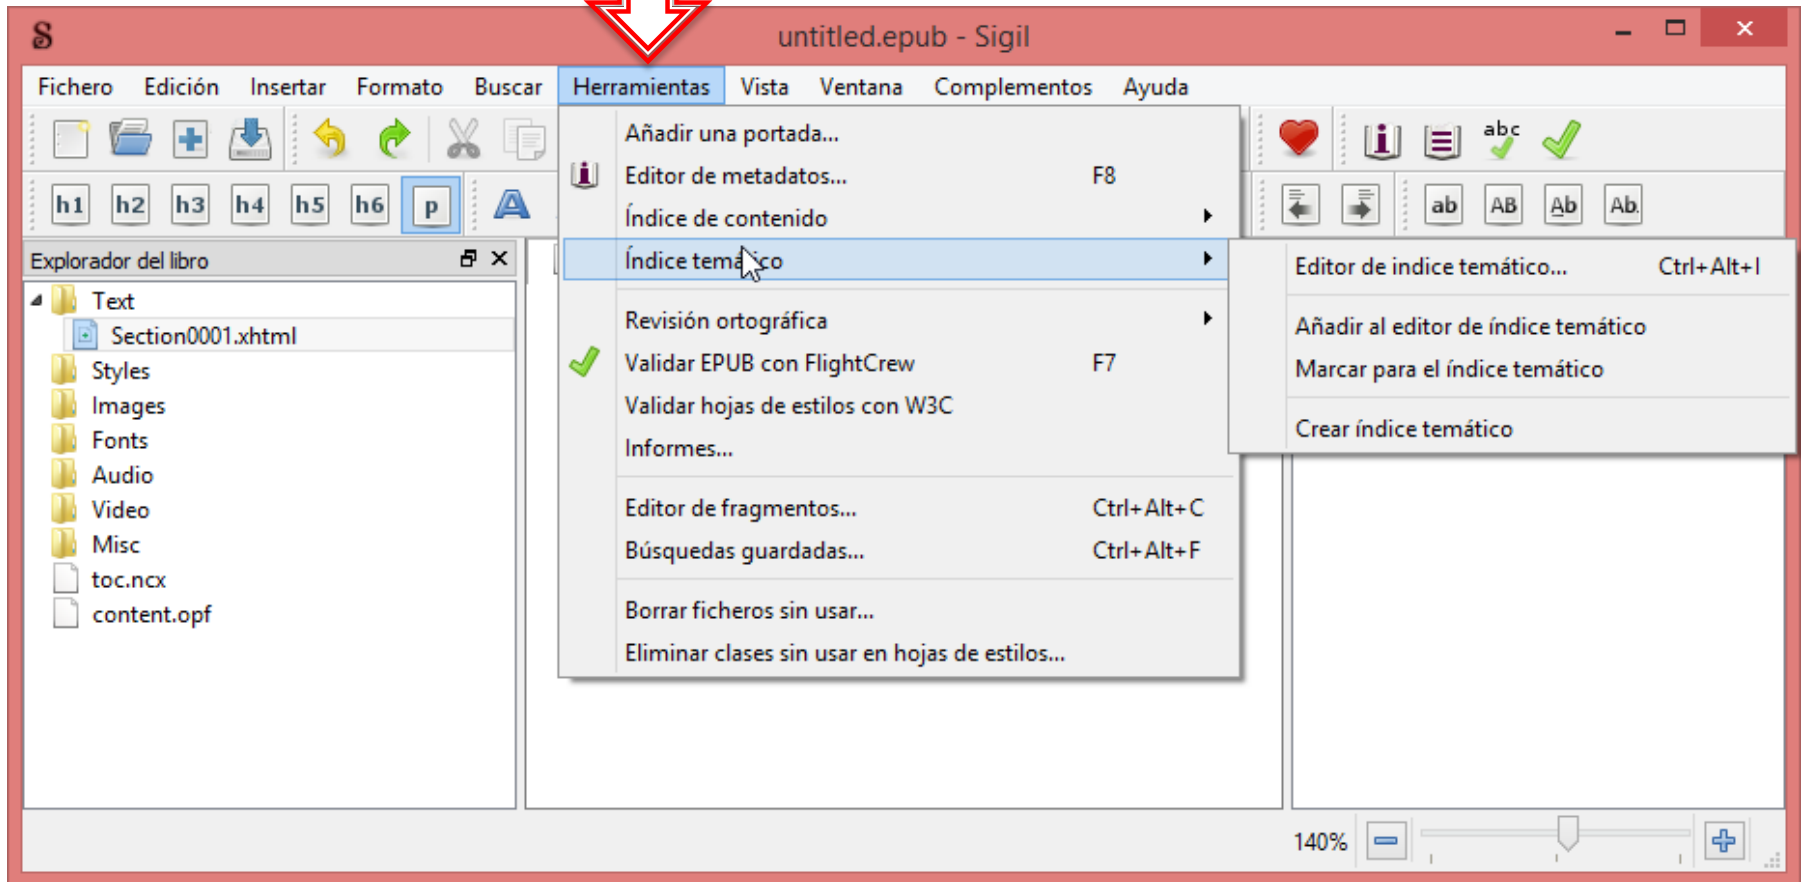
untitled.epub - Sigil

Fichero Edición Insertar Formato Buscar Herramientas Vista Ventana Complementos Ayuda

h1 h2 h3 h4 h5 h6 p

abc

ab AB Ab Ab

Explorador del libro

Text
Section0001.xhtml
Styles
Images
Fonts
Audio
Video
Misc
toc.ncx
content.opf

Añadir una portada...
Editor de metadatos... F8
Índice de contenido
Índice temá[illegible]co
Revisión ortográfica
Validar EPUB con FlightCrew F7
Validar hojas de estilos con W3C
Informes...
Editor de fragmentos... Ctrl+Alt+C
Búsquedas guardadas... Ctrl+Alt+F
Borrar ficheros sin usar...
Eliminar clases sin usar en hojas de estilos...

Editor de indice temático... Ctrl+Alt+I
Añadir al editor de índice temático
Marcar para el índice temático
Crear índice temático

140%